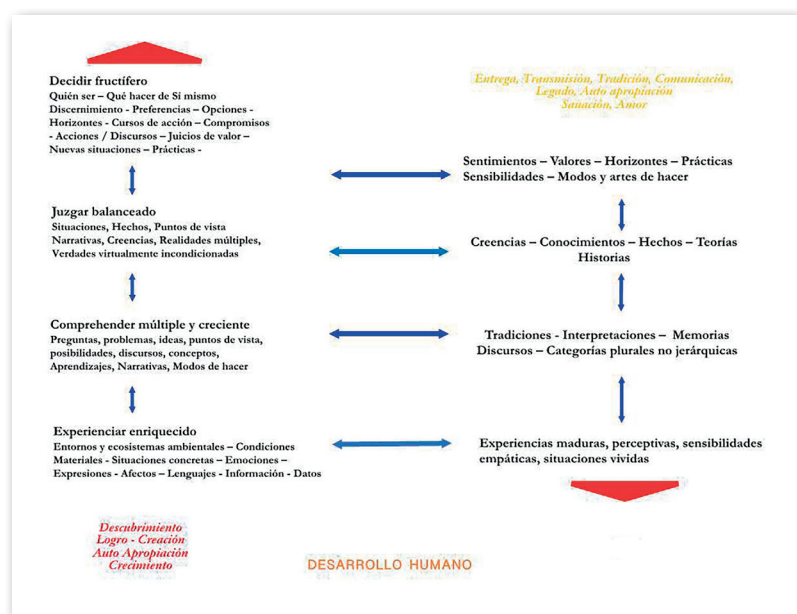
Decidir fructífero
Quién ser – Qué hacer de Sí mismo
Discernimiento - Preferencias – Opciones - Horizontes - Cursos de acción – Compromisos - Acciones / Discursos – Juicios de valor – Nuevas situaciones – Prácticas -

Juzgar balanceado
Situaciones, Hechos, Puntos de vista Narrativas, Creencias, Realidades múltiples, Verdades virtualmente incondicionadas

Comprehender múltiple y creciente
Preguntas, problemas, ideas, puntos de vista, posibilidades, discursos, conceptos, Aprendizajes, Narrativas, Modos de hacer

Experienciar enriquecido
Entornos y ecosistemas ambientales – Condiciones Materiales - Situaciones concretas – Emociones – Expresiones - Afectos – Lenguajes - Información - Datos

Entrega, Transmisión, Tradición, Comunicación, Legado, Auto apropiación
Sanación, Amor

Sentimientos – Valores – Horizontes – Prácticas
Sensibilidades – Modos y artes de hacer

Creencias – Conocimientos – Hechos – Teorías
Historias

Tradiciones - Interpretaciones – Memorias
Discursos – Categorías plurales no jerárquicas

Experiencias maduras, perceptivas, sensibilidades empáticas, situaciones vividas

Descubrimiento
Logro - Creación
Auto Apropiación
Crecimiento

DESARROLLO HUMANO